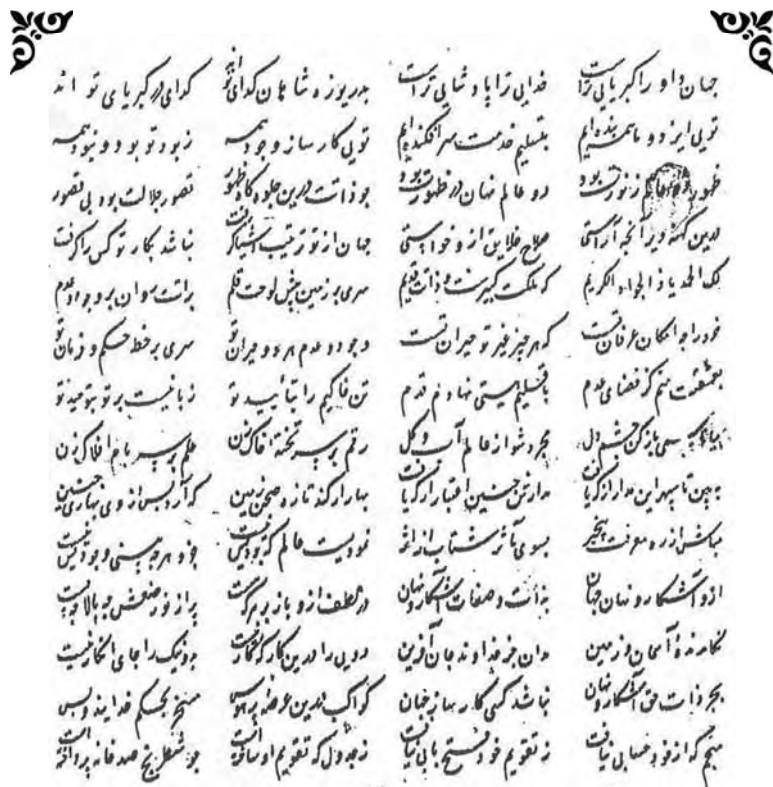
جهان داور را کبریایی تراست | خدایی ترا پادشایی تراست
تویی ایزد و ما همه بنده‌ایم | بتسلیم خدمت سر افکنده‌ایم
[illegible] زنور تست بود | دو عالم نهان از ظهور تو بود
درین کهنه دیر آنچه آراستی | صلاح فلاح از تو خواستی
لک الحمد یا ذا الجود الکریم | که ملکت کبیرست و ذاتت قدیم
فرو راه امکان عرفان تست | که هر چیز غیر تو حیران تست
بعشقت نیم کز فضای عدم | بتسلیم هستی نهادم قدم
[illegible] سمی باز کن چشم دل | مجرد شو از عالم آب و گل
بهین تا بهر این هوا ارزگی | ما راش چنین اعتبار از کجا
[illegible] از رو معرفت بیخبر | بسوی تو آیم شتابان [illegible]

جدیر و شاهان گدای تو اند | گدای کبریای تو اند
تویی کارساز وجود همه | ز بود تو بود وجود همه
بود ذات دربین جلوه گاه ظهور | قصور جلالت بود بی قصور
جهان از نور تو رتیب اشیا گرفت | نباشد بکار تو کس را گرفت
سری بر زمین جبین لوحت قلم | برآید سوار به بر و بوم
وجود و عدم هر دو حیران تو | سری بر خط حکم و فرمان تو
تن خاکیم را تا بیدی تو | زبانیست بر تو بتوحید تو
رقم برسر تخته خاک زن | علم بر سر بام افلاک زن
بهار از گلستانه صحن زمین | که آرد بس از روی بهار حسین
نموده است عالم که بود نیست | بود هر چه هستی و بود نیست
در لطف از تو باز بر کرست | پراز نور صنعش پر بالا چو بست
درین دایره بیکار کارگست | بود نیک دامای انگار نیست
کواکب بدین عرضه بر بهو | مسخر بحکم خداوند و بس
زمجدول که تقویم او ساختست | جو شغلی به صدها پرداخته

ازو آشکار و نهان جهان | بذات و صفات آشکار و نهان
نگاهند آسمان و زمین | دوان جز خداوند جان آفرین
بجز ذات حق آشکار و نهان | نباشد کسی کار ساز جهان
منجم که از نور و حسابی نیافت | ز تقویم خود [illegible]